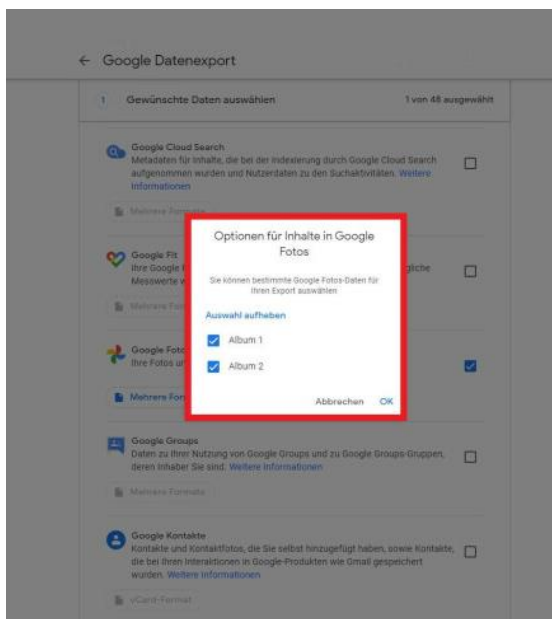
← Google Datenexport

1 Gewünschte Daten auswählen 1 von 48 ausgewählt

Google Cloud Search
Metadaten für Inhalte, die bei der Indexierung durch Google Cloud Search aufgenommen wurden und Nutzerdaten zu den Suchaktivitäten. Weitere Informationen

Mehrere Formate

Google Fit
Ihre Google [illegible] Messwerte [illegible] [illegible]gliche

Mehrere For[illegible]

Google Foto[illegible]
Ihre Fotos u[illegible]

Mehrere For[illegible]

Optionen für Inhalte in Google Fotos

Sie können bestimmte Google Fotos-Daten für Ihren Export auswählen

Auswahl aufheben

Album 1

Album 2

Abbrechen OK

Google Groups
Daten zu Ihrer Nutzung von Google Groups und zu Google Groups-Gruppen, deren Inhaber Sie sind. Weitere Informationen

Mehrere Formate

Google Kontakte
Kontakte und Kontaktfotos, die Sie selbst hinzugefügt haben, sowie Kontakte, die bei Ihren Interaktionen in Google-Produkten wie Gmail gespeichert wurden. Weitere Informationen

vCard-Format